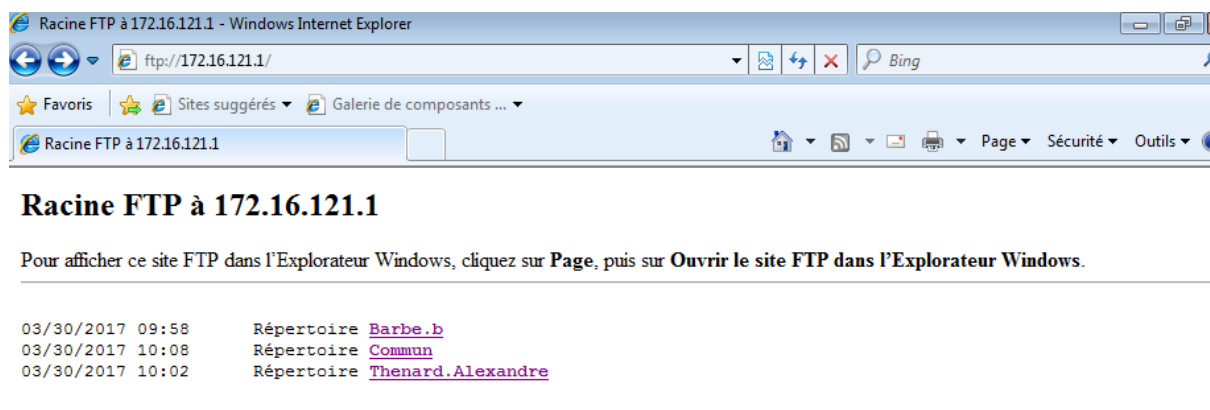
Racine FTP à 172.16.121.1 - Windows Internet Explorer

ftp://172.16.121.1/

Bing

Favoris

Sites suggérés ▾

Galerie de composants ... ▾

Racine FTP à 172.16.121.1

Page ▾ Sécurité ▾ Outils ▾

Racine FTP à 172.16.121.1

Pour afficher ce site FTP dans l'Explorateur Windows, cliquez sur **Page**, puis sur **Ouvrir le site FTP dans l'Explorateur Windows**.

03/30/2017 09:58 Répertoire Barbe.b
03/30/2017 10:08 Répertoire Commun
03/30/2017 10:02 Répertoire Thenard.Alexandre